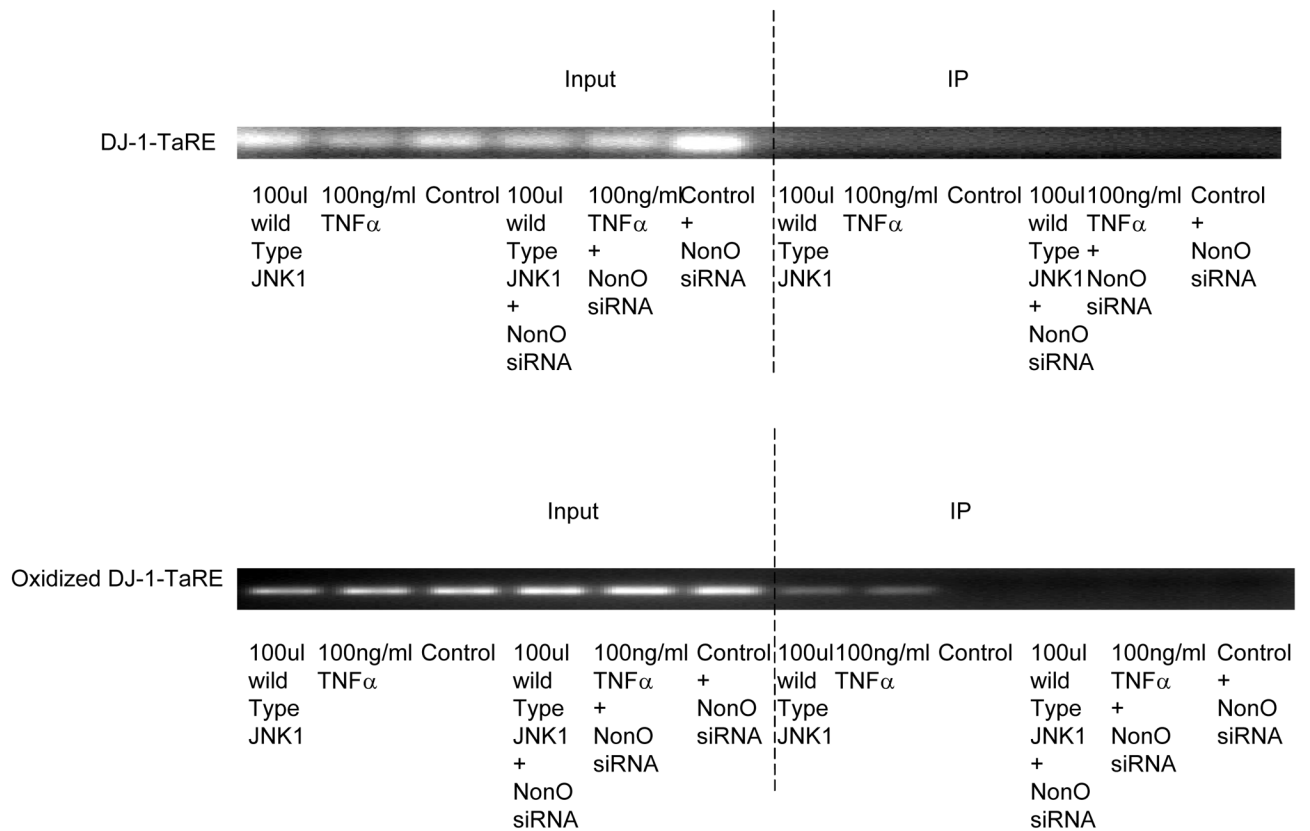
Input

IP

DJ-1-TaRE

100ul wild Type JNK1

100ng/ml TNF$\alpha$

Control

100ul wild Type JNK1 + NonO siRNA

100ng/ml TNF$\alpha$ + NonO siRNA

Control + NonO siRNA

100ul wild Type JNK1

100ng/ml TNF$\alpha$

Control

100ul wild Type JNK1 + NonO siRNA

100ng/ml TNF$\alpha$ + NonO siRNA

Control + NonO siRNA

Input

IP

Oxidized DJ-1-TaRE

100ul wild Type JNK1

100ng/ml TNF$\alpha$

Control

100ul wild Type JNK1 + NonO siRNA

100ng/ml TNF$\alpha$ + NonO siRNA

Control + NonO siRNA

100ul wild Type JNK1

100ng/ml TNF$\alpha$

Control

100ul wild Type JNK1 + NonO siRNA

100ng/ml TNF$\alpha$ + NonO siRNA

Control + NonO siRNA